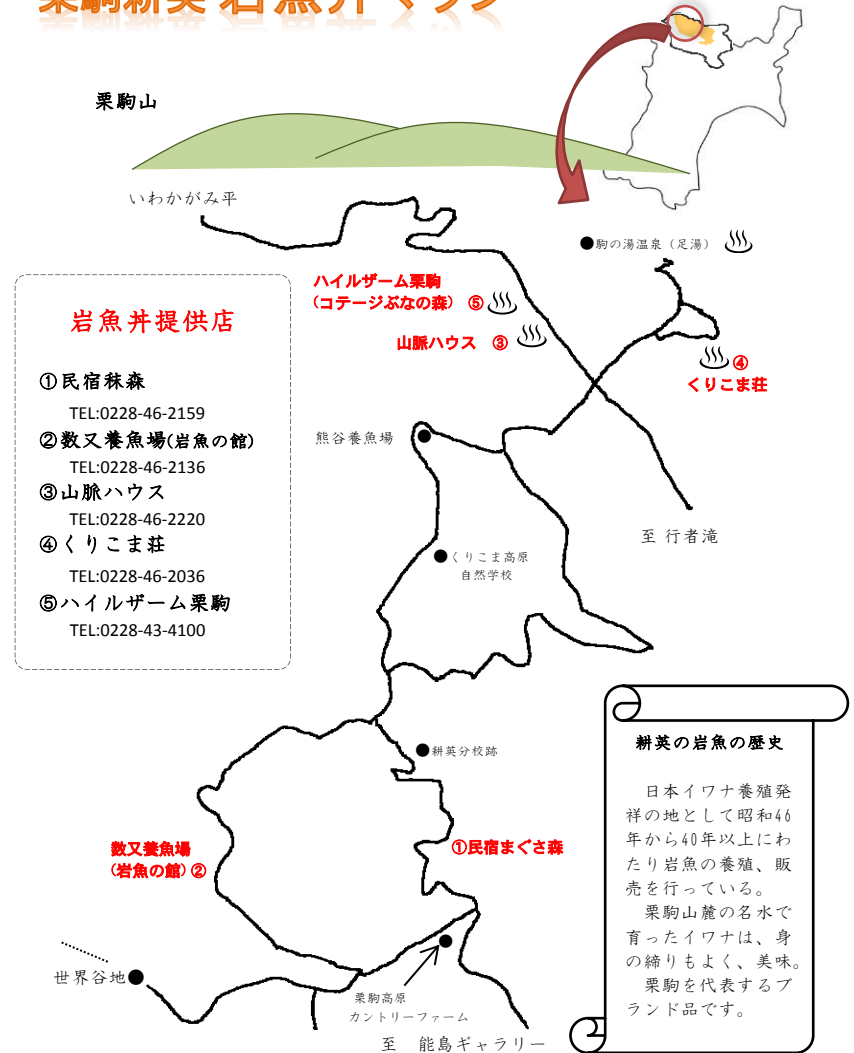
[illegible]

栗駒山

いわかがみ平

●駒の湯温泉（足湯）

ハイルザーム栗駒
（コテージぶなの森）⑤

山脈ハウス ③

④
くりこま荘

岩魚丼提供店

①民宿秣森
TEL:0228-46-2159
②数又養魚場(岩魚の館)
TEL:0228-46-2136
③山脈ハウス
TEL:0228-46-2220
④くりこま荘
TEL:0228-46-2036
⑤ハイルザーム栗駒
TEL:0228-43-4100

熊谷養魚場

至 行者滝

くりこま高原
自然学校

耕英分校跡

耕英の岩魚の歴史

日本イワナ養殖発祥の地として昭和46年から40年以上にわたり岩魚の養殖、販売を行っている。
栗駒山麓の名水で育ったイワナは、身の締りもよく、美味。
栗駒を代表するブランド品です。

数又養魚場
（岩魚の館）②

①民宿まぐさ森

世界谷地

栗駒高原
カントリーファーム

至　能島ギャラリー